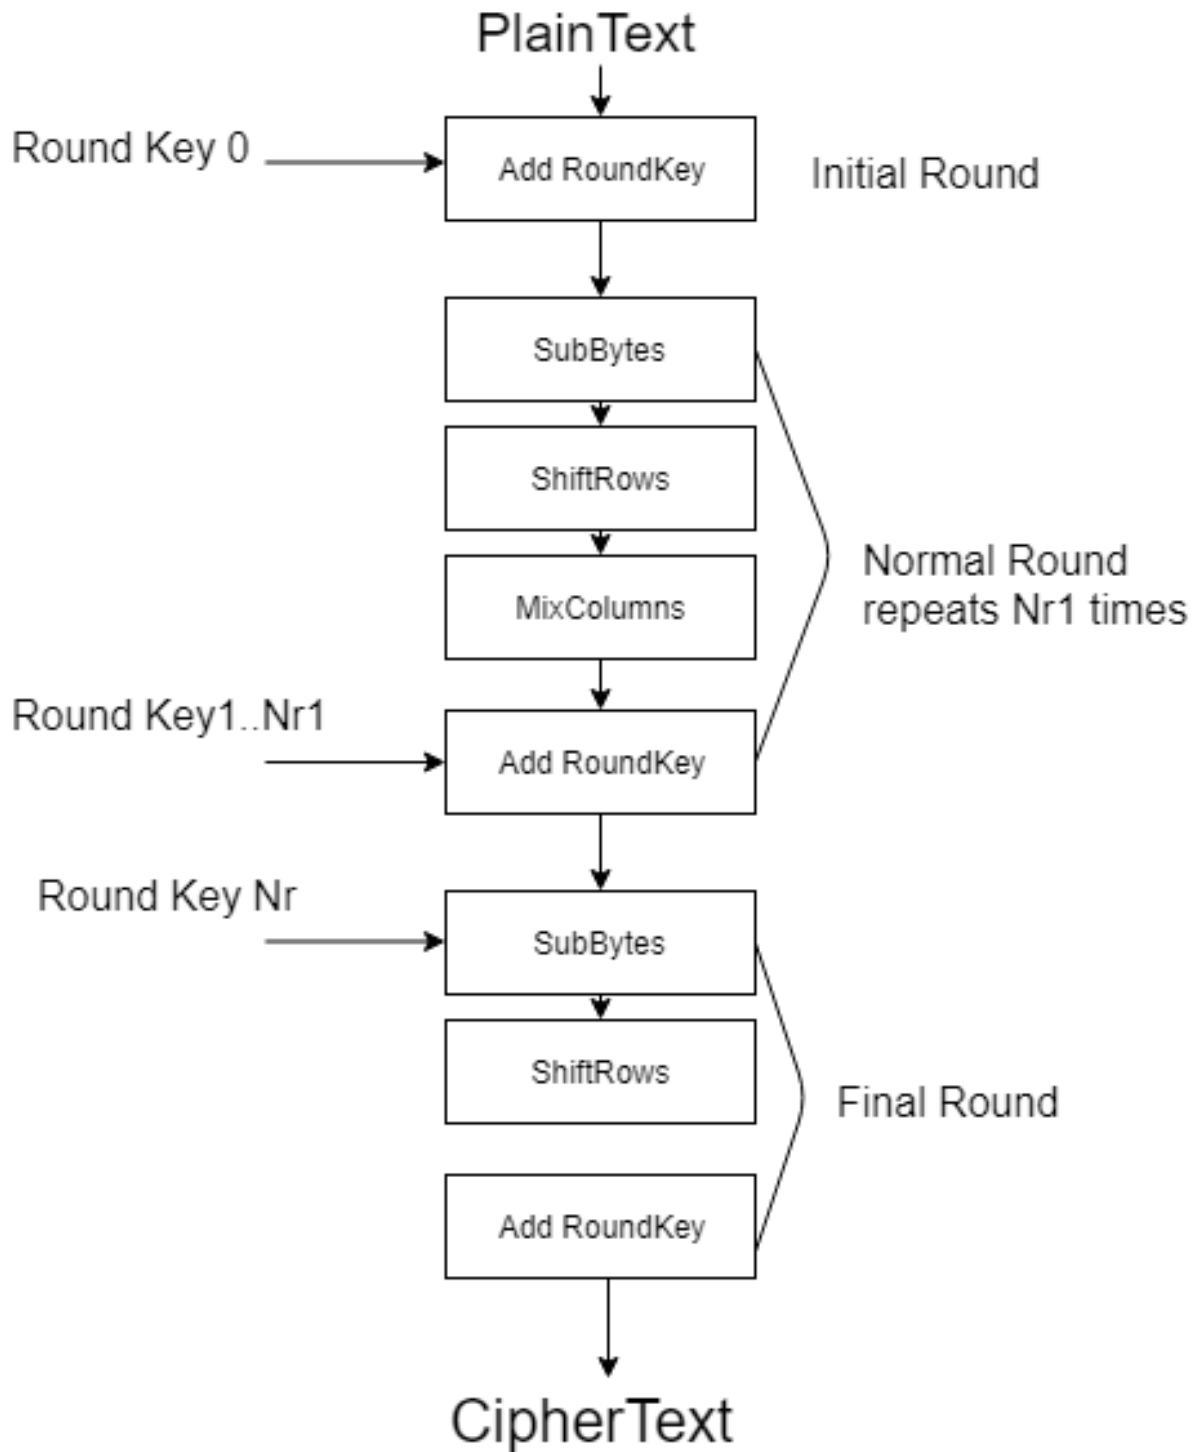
PlainText

Round Key 0

Add RoundKey

Initial Round

SubBytes

ShiftRows

MixColumns

Normal Round repeats Nr1 times

Round Key1..Nr1

Add RoundKey

Round Key Nr

SubBytes

ShiftRows

Final Round

Add RoundKey

CipherText